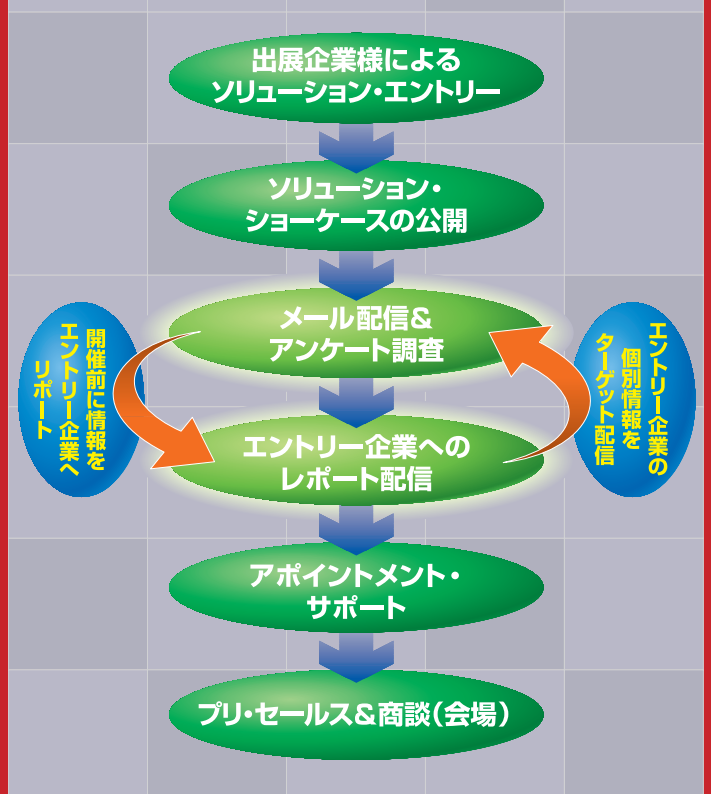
出展企業様による
ソリューション・エントリー

ソリューション・
ショーケースの公開

メール配信＆
アンケート調査

開催前に情報を
エントリー企業へ
リポート

エントリー企業の
個別情報を
ターゲット配信

エントリー企業への
レポート配信

アポイントメント・
サポート

プリ・セールス＆商談（会場）